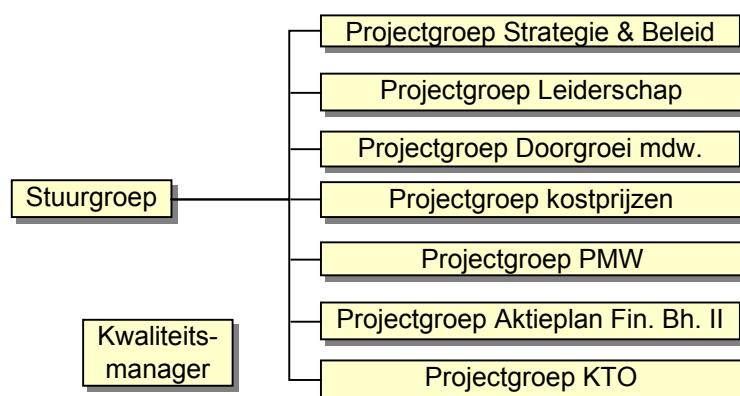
Stuurgroep

Projectgroep Strategie & Beleid

Projectgroep Leiderschap

Projectgroep Doorgroei mdw.

Projectgroep kostprijzen

Projectgroep PMW

Projectgroep Aktieplan Fin. Bh. II

Projectgroep KTO

Kwaliteits-manager